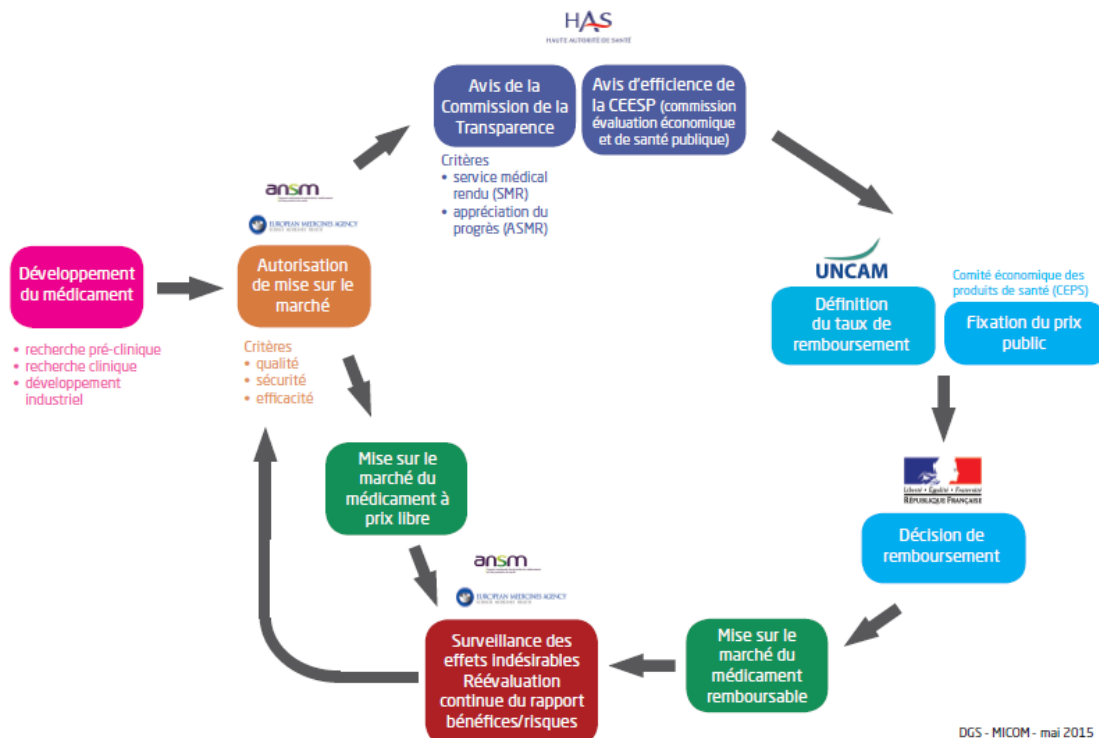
HAS
HAUTE AUTORITÉ DE SANTÉ

Avis de la Commission de la Transparence

Avis d'efficience de la CEESP (commission évaluation économique et de santé publique)

Critères
• service médical rendu (SMR)
• appréciation du progrès (ASMR)

ansm

EUROPEAN MEDICINES AGENCY

Développement du médicament

• recherche pré-clinique
• recherche clinique
• développement industriel

Autorisation de mise sur le marché

Critères
• qualité
• sécurité
• efficacité

UNCAM

Comité économique des produits de santé (CEPS)

Définition du taux de remboursement

Fixation du prix public

Liberté • Égalité • Fraternité
RÉPUBLIQUE FRANÇAISE

Décision de remboursement

Mise sur le marché du médicament à prix libre

ansm

EUROPEAN MEDICINES AGENCY

Surveillance des effets indésirables Réévaluation continue du rapport bénéfices/risques

Mise sur le marché du médicament remboursable

DGS - MICOM - mai 2015